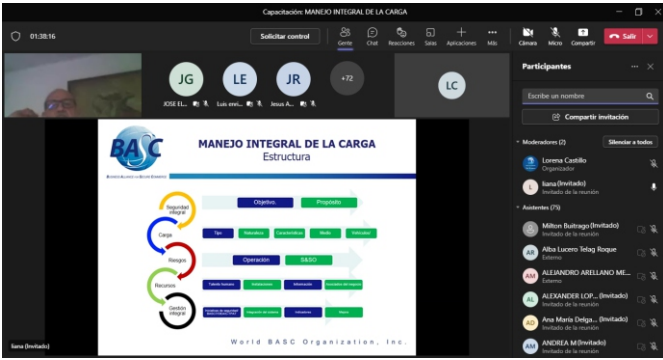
Capacitación: MANEJO INTEGRAL DE LA CARGA

01:38:16

Solicitar control

Gente Chat Reacciones Salas Aplicaciones Más

Cámara Micro Compartir

Salir

JG
JOSE EL...

LE
Luis enri...

JR
Jesus A...

+72

LC

liana (Invitado)

BASC

MANEJO INTEGRAL DE LA CARGA
Estructura

Seguridad integral

Carga

Riesgos

Recursos

Gestión integral

Objetivo

Propósito

Tipo

Naturaleza

Características

Medio

Vehículos

Operación

S&SO

Talento humano

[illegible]

Infraestructura

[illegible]

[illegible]

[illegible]

Indicadores

Mejora

World BASC Organization, Inc.

Participantes

Escribe un nombre

Compartir invitación

Moderadores (2)

Silenciar a todos

Lorena Castillo
Organizador

liana (Invitado)
Invitado de la reunión

Asistentes (75)

Milton Buitrago (Invitado)
Invitado de la reunión

AR
Alba Lucero Telag Roque
Externo

AM
ALEJANDRO ARELLANO ME...
Externo

AL
ALEXANDER LOP... (Invitado)
Invitado de la reunión

AD
Ana María Delga... (Invitado)
Invitado de la reunión

AM
ANDREA M (Invitado)
Invitado de la reunión